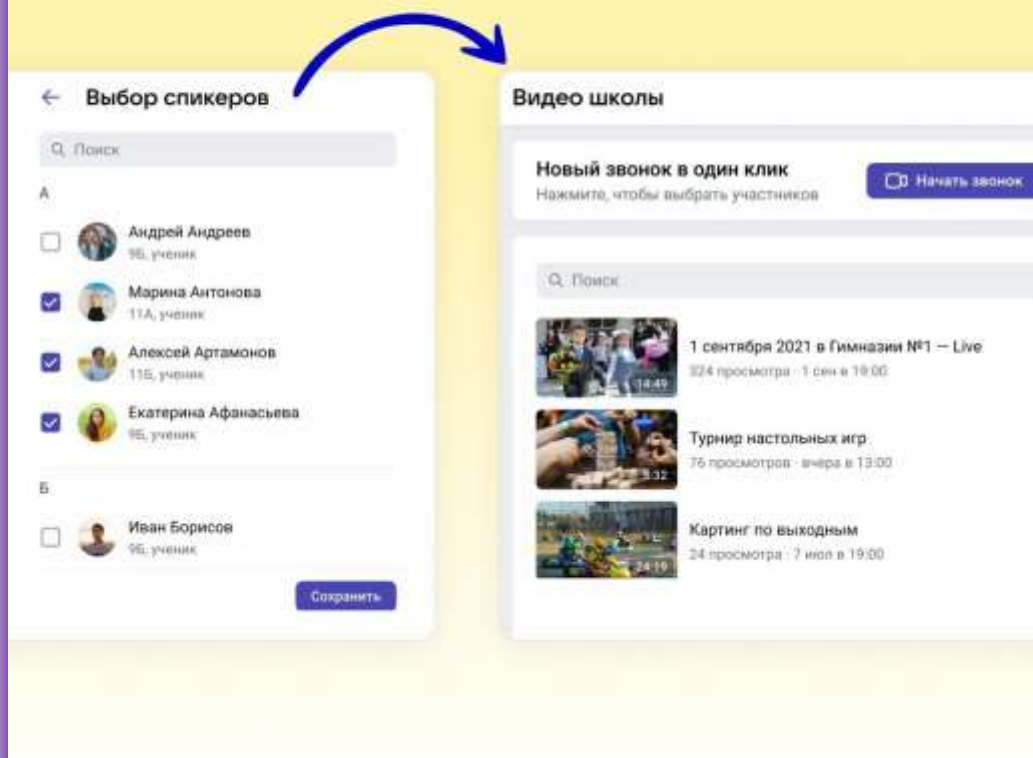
← Выбор спикеров

Поиск

А

Андрей Андреев
9Б, ученик

Марина Антонова
11А, ученик

Алексей Артамонов
11Б, ученик

Екатерина Афанасьева
9Б, ученик

Б

Иван Борисов
9Б, ученик

Сохранить

Видео школы

Новый звонок в один клик
Нажмите, чтобы выбрать участников

Начать звонок

Поиск

14:49
1 сентября 2021 в Гимназии №1 — Live
324 просмотра · 1 сен в 19:00

3:32
Турнир настольных игр
76 просмотров · вчера в 13:00

24:19
Картинг по выходным
24 просмотра · 7 июл в 19:00